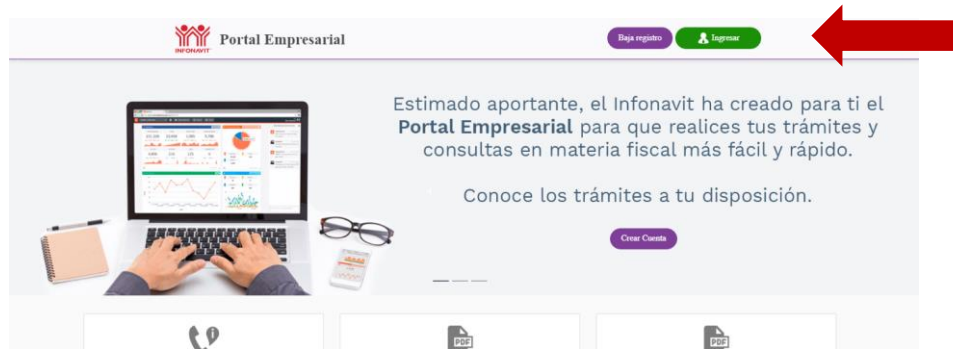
INFONAVIT Portal Empresarial

Baja registro Ingresar

Estimado aportante, el Infonavit ha creado para ti el **Portal Empresarial** para que realices tus trámites y consultas en materia fiscal más fácil y rápido.

Conoce los trámites a tu disposición.

Crear Cuenta

PDF

PDF